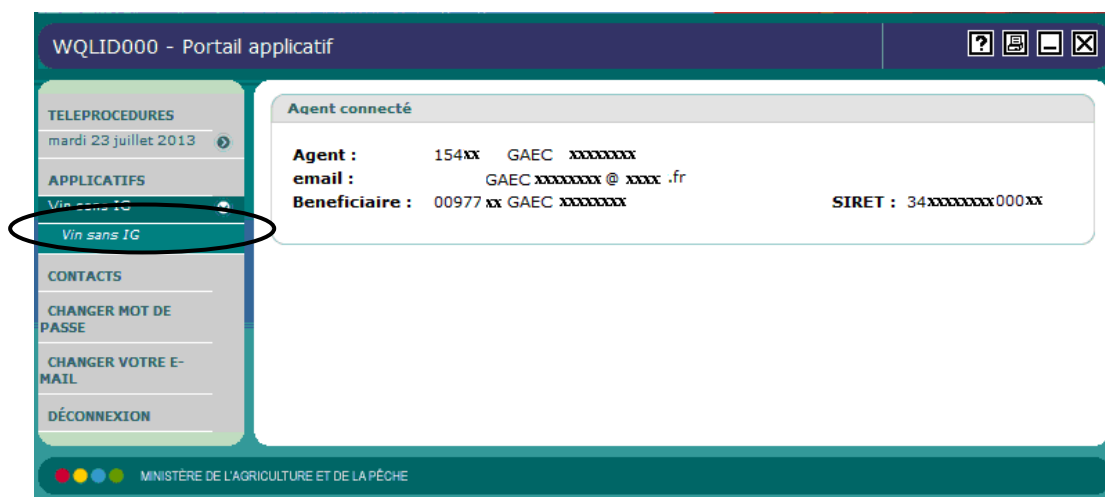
WQLID000 - Portail applicatif

?

TELEPROCEDURES
mardi 23 juillet 2013

APPLICATIFS
Vin sans IG
Vin sans IG

CONTACTS

CHANGER MOT DE PASSE

CHANGER VOTRE E-MAIL

DÉCONNEXION

Agent connecté

| Agent : | 154xx GAEC xxxxxxxx | |
|---|---|---|
| email : | GAEC xxxxxxxx @ xxxx .fr | |
| Beneficiaire : | 00977 xx GAEC xxxxxxxx | SIRET : 34xxxxxxxx000xx |

MINISTÈRE DE L'AGRICULTURE ET DE LA PÊCHE